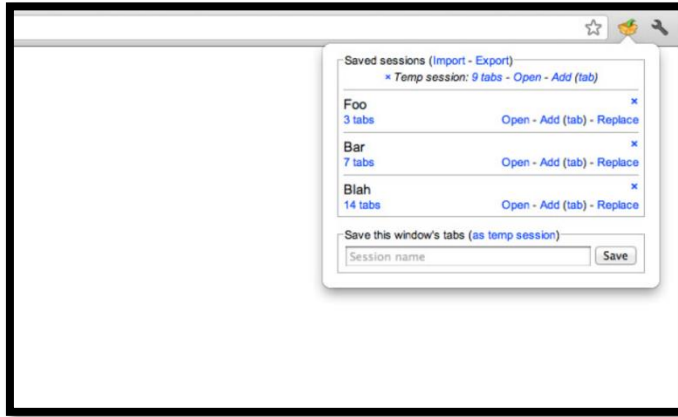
Saved sessions (Import - Export)

× Temp session: 9 tabs - Open - Add (tab)

Foo ×
3 tabs Open - Add (tab) - Replace

Bar ×
7 tabs Open - Add (tab) - Replace

Blah ×
14 tabs Open - Add (tab) - Replace

Save this window's tabs (as temp session)

Session name

Save